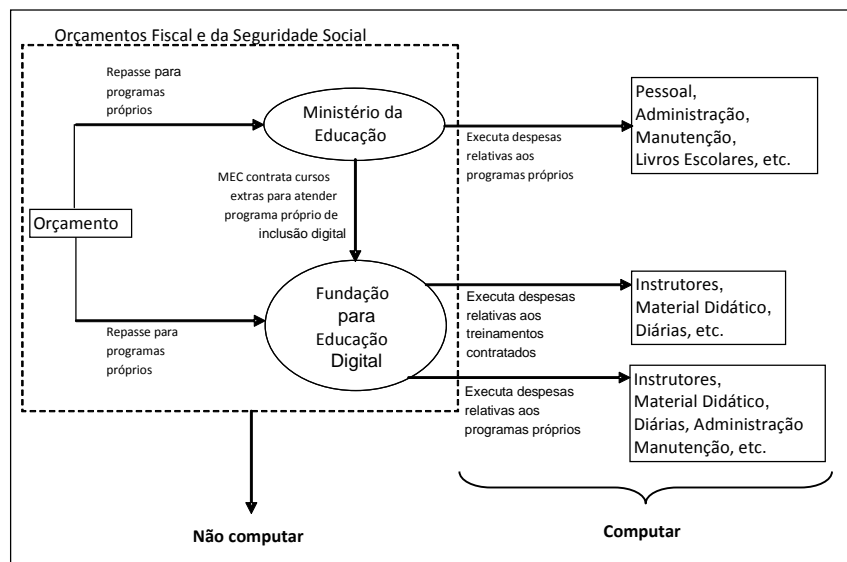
Orçamentos Fiscal e da Seguridade Social

Repasse para programas próprios

Ministério da Educação

Executa despesas relativas aos programas próprios

Pessoal, Administração, Manutenção, Livros Escolares, etc.

MEC contrata cursos extras para atender programa próprio de inclusão digital

Orçamento

Fundação para Educação Digital

Executa despesas relativas aos treinamentos contratados

Instrutores, Material Didático, Diárias, etc.

Repasse para programas próprios

Executa despesas relativas aos programas próprios

Instrutores, Material Didático, Diárias, Administração Manutenção, etc.

Não computar

Computar